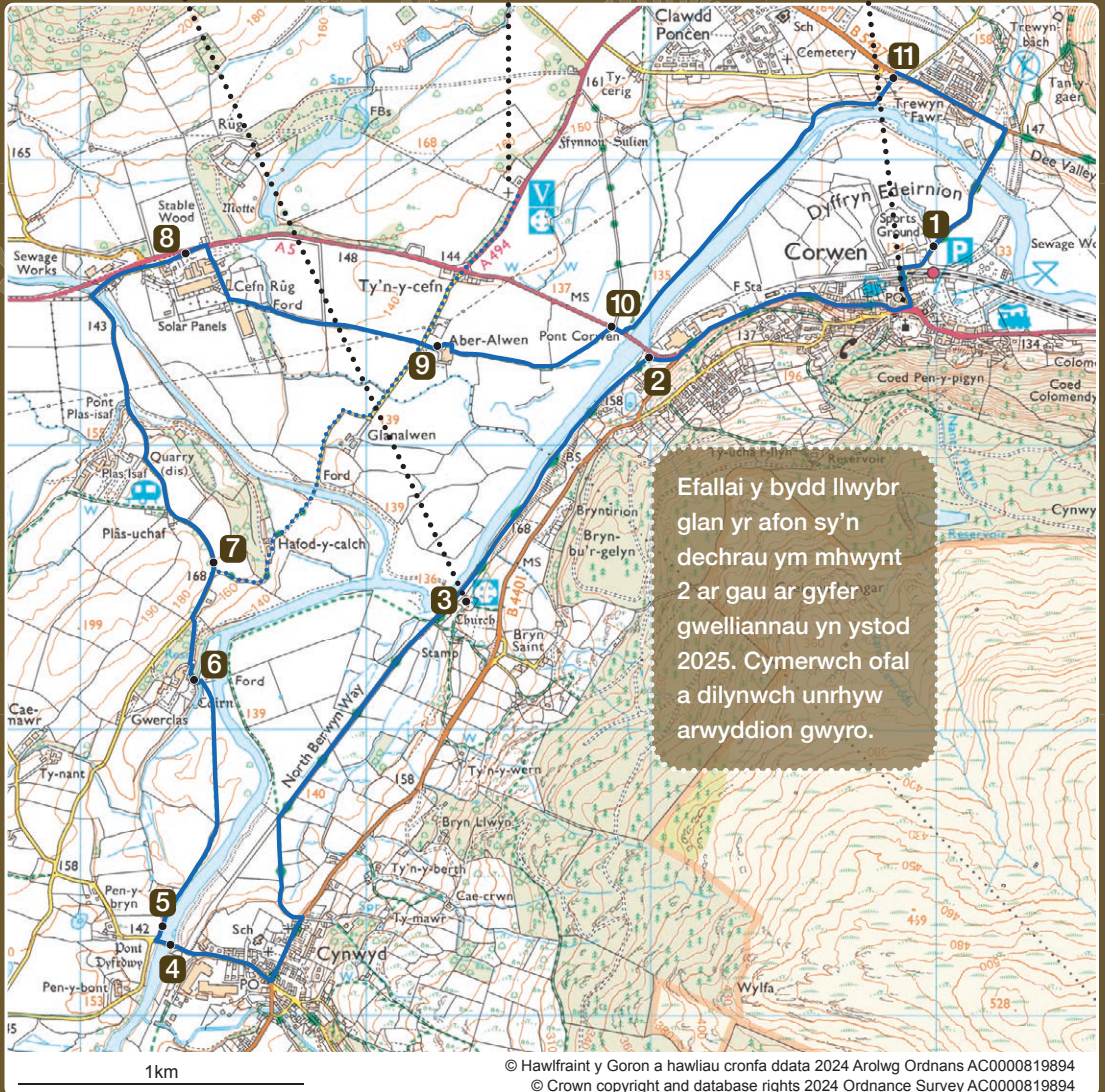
Clawdd Poncen
Sch
Cemetery
Trewyn-bach
Tan-y-gaer
11
Trewyn Fawr
147
Dee Valley
Ty-cerig
161
Ffynnon Sulien
FBs
Rûg
168
165
150
160
Spr
Stable Wood
Motte
V
Dyffryn Edeirnion
Sports Ground
1
P
Corwen
133
Sewage Wo
8
Sewage Works
A5
148
144
A494
Ty'n-y-cefn
137
MS
Cefn Rûg Ford
10
F Sta
PO
143
Solar Panels
Pont Corwen
Aber-Alwen
9
2
137
134
Colome
Coed Pen-y-pigyn
Coed Colomendy
Pont Plas-isaf
158
Glanalwen
Quarry (dis)
Plas Isaf
Ford
BS
Reservoir
Efallai y bydd llwybr glan yr afon sy'n dechrau ym mhwynt 2 ar gau ar gyfer gwelliannau yn ystod 2025. Cymerwch ofal a dilynwch unrhyw arwyddion gwyro.
Cynwy
Reservoir
Bryntirion
Bryn-bu'r-gelyn
Plâs-uchaf
7
Hafod-y-calch
168
168
MS
139
3
136
B4401
199
Church
Bryn Saint
6
Stamp
Ford
Cae-mawr
Gwerclas
Colrn
139
North Berwyn Way
Ty-nant
140
158
Ty'n-y-wern
Bryn Llwyn
158
Ty'n-y-berth
Cae-crwn
Pen-y-bryn
5
142
Sch
Ty-mawr
Pont Dyfrdwy
4
Pen-y-bont
153
PO
Cynwyd
Wylfa
450
459
480
528
1km
© Hawlfraint y Goron a hawliau cronfa ddata 2024 Arolwg Ordnans AC0000819894
© Crown copyright and database rights 2024 Ordnance Survey AC0000819894